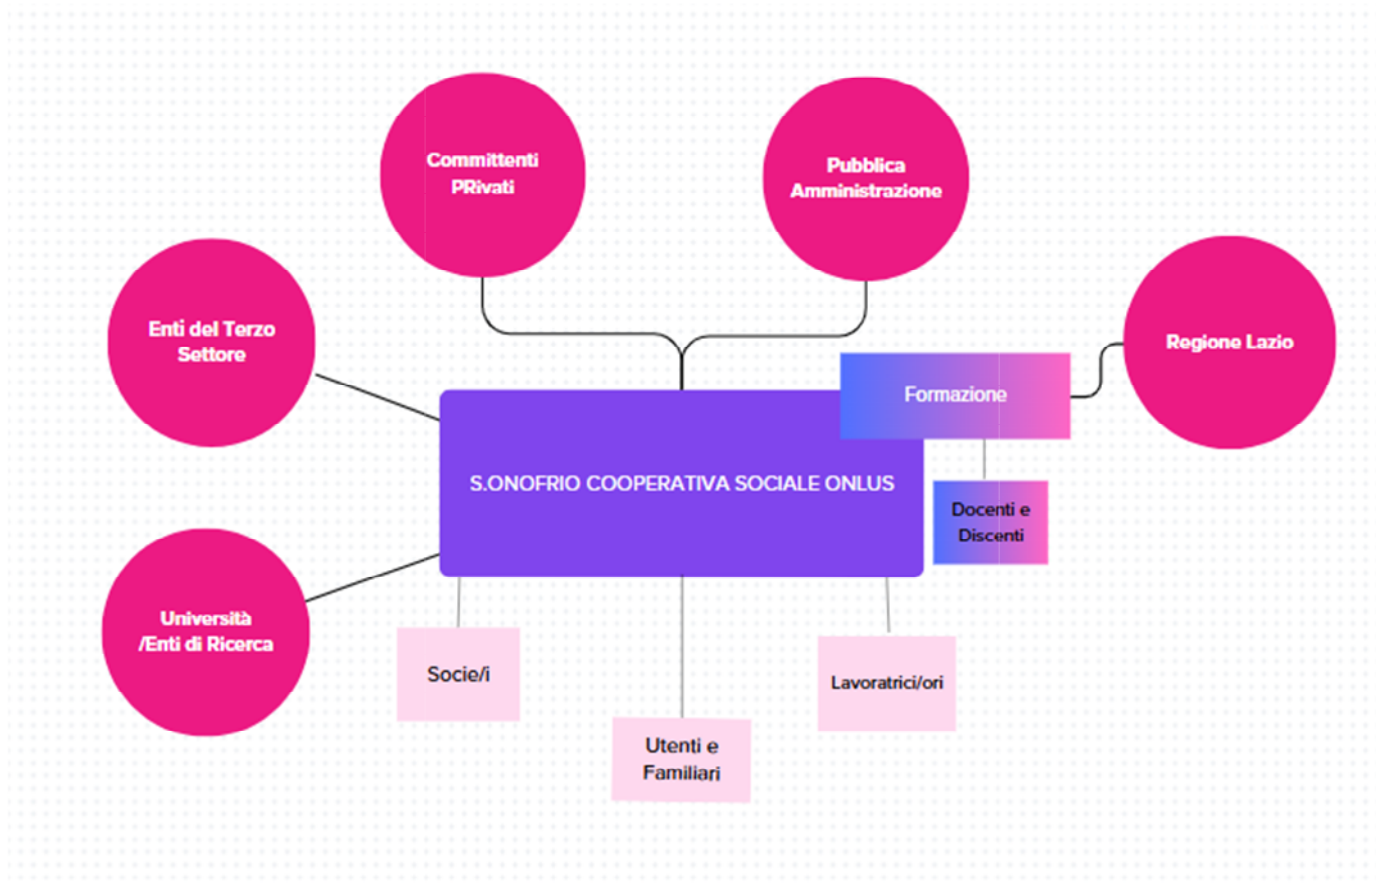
Committenti PRivati

Pubblica Amministrazione

Enti del Terzo Settore

Regione Lazio

Formazione

S.ONOFRIO COOPERATIVA SOCIALE ONLUS

Docenti e Discenti

Università /Enti di Ricerca

Socie/i

Lavoratrici/ori

Utenti e Familiari